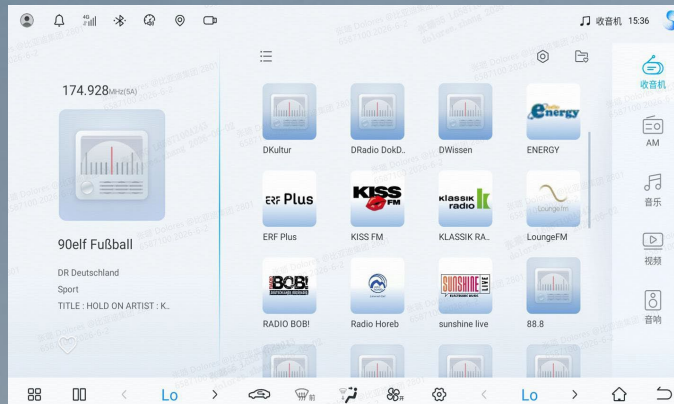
收音机 15:36

174.928MHz(5A)

90elf Fußball

DR Deutschland

Sport

TITLE : HOLD ON ARTIST : K..

DKultur

DRadio DokD..

DWissen

ENERGY

ERF Plus

KISS FM

KLASSIK RA..

LoungeFM

RADIO BOB!

Radio Horeb

sunshine live

88.8

收音机

AM

音乐

视频

音响

Lo

Lo